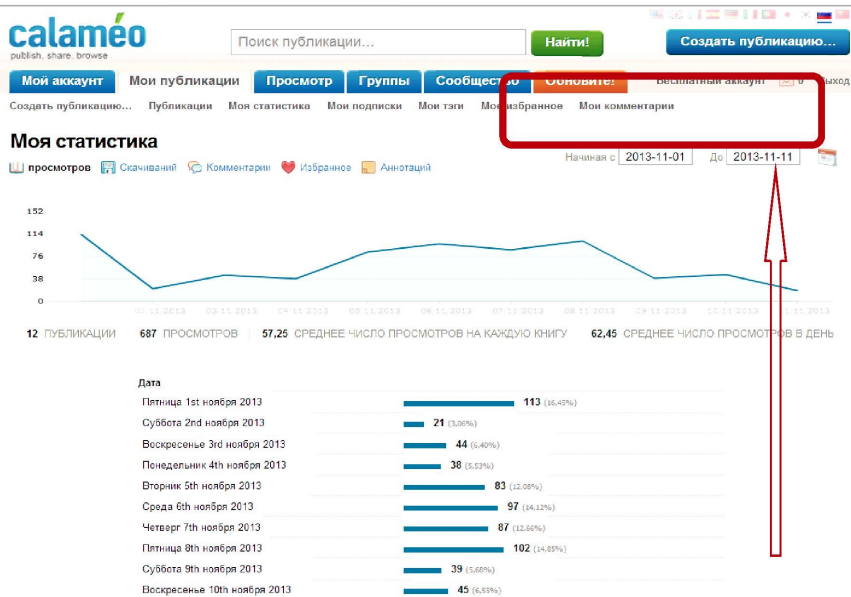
calaméo
publish, share, browse

Поиск публикации...

Найти!

Создать публикацию...

Мой аккаунт | Мои публикации | Просмотр | Группы | Сообщество | Обновите! | Бесплатный аккаунт | 0 | Выход

Создать публикацию... | Публикации | Моя статистика | Мои подписки | Мои тэги | Мое избранное | Мои комментарии

Моя статистика

просмотров | Скачиваний | Комментарии | Избранное | Аннотаций

Начиная с 2013-11-01 До 2013-11-11

152
114
76
38
0

01.11.2013 | 02.11.2013 | 03.11.2013 | 04.11.2013 | 05.11.2013 | 06.11.2013 | 07.11.2013 | 08.11.2013 | 09.11.2013 | 10.11.2013 | 11.11.2013

12 ПУБЛИКАЦИИ | 687 ПРОСМОТРОВ | 57,25 СРЕДНЕЕ ЧИСЛО ПРОСМОТРОВ НА КАЖДУЮ КНИГУ | 62,45 СРЕДНЕЕ ЧИСЛО ПРОСМОТРОВ В ДЕНЬ

Дата

| Дата | |
|---|---|
| Пятница 1st ноября 2013 | 113 (16,45%) |
| Суббота 2nd ноября 2013 | 21 (3,06%) |
| Воскресенье 3rd ноября 2013 | 44 (6,40%) |
| Понедельник 4th ноября 2013 | 38 (5,53%) |
| Вторник 5th ноября 2013 | 83 (12,08%) |
| Среда 6th ноября 2013 | 97 (14,12%) |
| Четверг 7th ноября 2013 | 87 (12,66%) |
| Пятница 8th ноября 2013 | 102 (14,85%) |
| Суббота 9th ноября 2013 | 39 (5,68%) |
| Воскресенье 10th ноября 2013 | 45 (6,55%) |